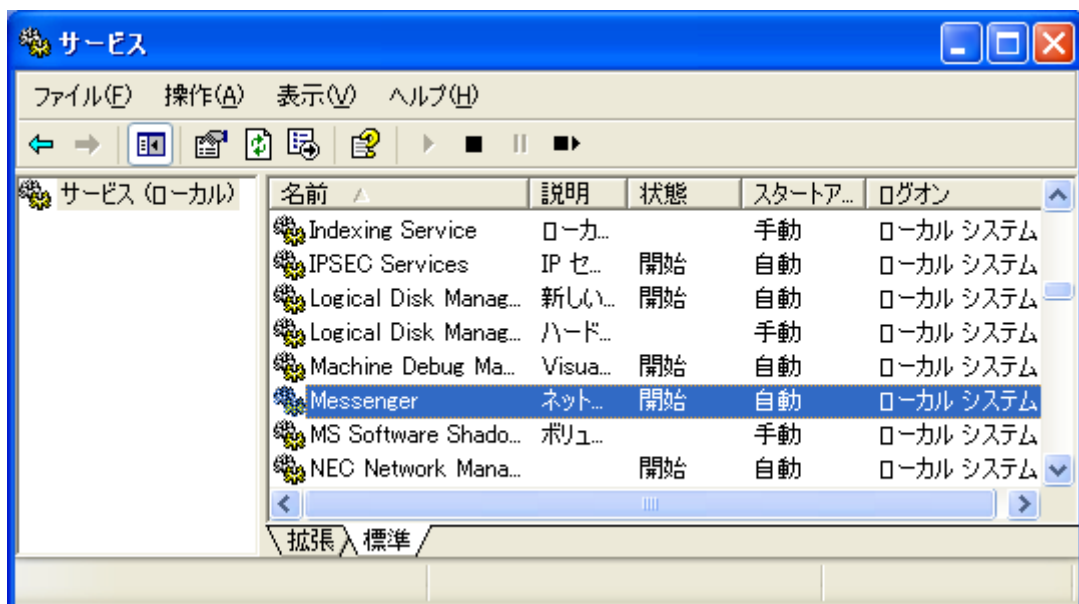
サービス

ファイル(F) 操作(A) 表示(V) ヘルプ(H)

サービス (ローカル)

| 名前 | 説明 | 状態 | スタートア... | ログオン |
|---|---|---|---|---|
| Indexing Service | ローカ... | | 手動 | ローカル システム |
| IPSEC Services | IP セ... | 開始 | 自動 | ローカル システム |
| Logical Disk Manag... | 新しい... | 開始 | 自動 | ローカル システム |
| Logical Disk Manag... | ハード... | | 手動 | ローカル システム |
| Machine Debug Ma... | Visua... | 開始 | 自動 | ローカル システム |
| Messenger | ネット... | 開始 | 自動 | ローカル システム |
| MS Software Shado... | ボリュ... | | 手動 | ローカル システム |
| NEC Network Mana... | | 開始 | 自動 | ローカル システム |

拡張 標準